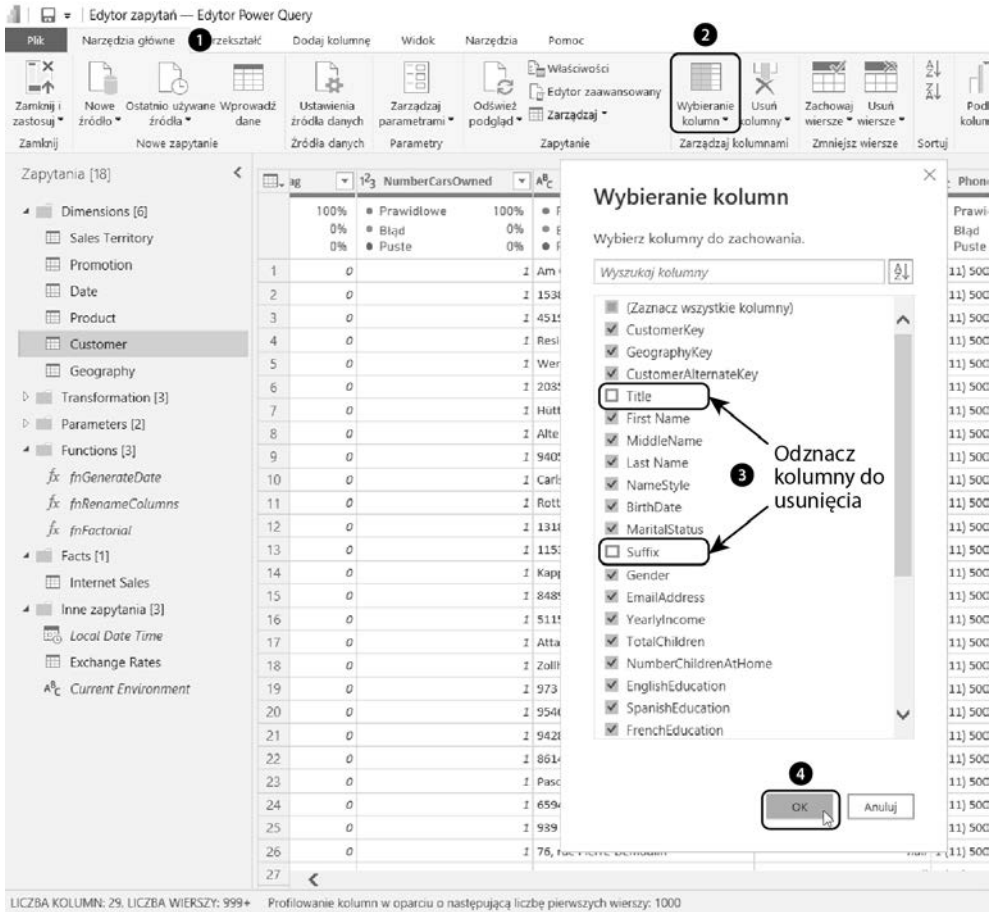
Edytor zapytań — Edytor Power Query

Plik | Narzędzia główne | 1 | rzekształć | Dodaj kolumnę | Widok | Narzędzia | Pomoc

Zamknij i zastosuj | Nowe źródło | Ostatnio używane źródła | Wprowadź dane | Ustawienia źródła danych | Zarządzaj parametrami | Odśwież podgląd | Właściwości | Edytor zaawansowany | Zarządzaj | 2 | Wybieranie kolumn | Usuń kolumny | Zachowaj wiersze | Usuń wiersze | Pod kolum

Zamknij | Nowe zapytanie | Źródła danych | Parametry | Zapytanie | Zarządzaj kolumnami | Zmniejsz wiersze | Sortuj

Zapytania [18]

Dimensions [6]
Sales Territory
Promotion
Date
Product
Customer
Geography
Transformation [3]
Parameters [2]
Functions [3]
fnGenerateDate
fnRenameColumns
fnFactorial
Facts [1]
Internet Sales
Inne zapytania [3]
Local Date Time
Exchange Rates
Current Environment

ag | NumberCarsOwned | Phone
100% 0% 0% | Prawidłowe 100% Błąd 0% Puste 0% | Prawi Błąd Puste

| | | | | |
|---|---|---|---|---|
| 1 | 0 | 1 | Am | 11) 500 |
| 2 | 0 | 1 | 1538 | 11) 500 |
| 3 | 0 | 1 | 4515 | 11) 500 |
| 4 | 0 | 1 | Resi | 11) 500 |
| 5 | 0 | 1 | Wer | 11) 500 |
| 6 | 0 | 1 | 2035 | 11) 500 |
| 7 | 0 | 1 | Hütt | 11) 500 |
| 8 | 0 | 1 | Alte | 11) 500 |
| 9 | 0 | 1 | 9405 | 11) 500 |
| 10 | 0 | 1 | Carls | 11) 500 |
| 11 | 0 | 1 | Rott | 11) 500 |
| 12 | 0 | 1 | 1318 | 11) 500 |
| 13 | 0 | 1 | 1153 | 11) 500 |
| 14 | 0 | 1 | Kapp | 11) 500 |
| 15 | 0 | 1 | 8489 | 11) 500 |
| 16 | 0 | 1 | 5115 | 11) 500 |
| 17 | 0 | 1 | Atta | 11) 500 |
| 18 | 0 | 1 | Zolli | 11) 500 |
| 19 | 0 | 1 | 973 | 11) 500 |
| 20 | 0 | 1 | 9546 | 11) 500 |
| 21 | 0 | 1 | 9428 | 11) 500 |
| 22 | 0 | 1 | 8614 | 11) 500 |
| 23 | 0 | 1 | Pasc | 11) 500 |
| 24 | 0 | 1 | 6594 | 11) 500 |
| 25 | 0 | 1 | 939 | 11) 500 |
| 26 | 0 | 1 | 76, rue Pierre-Demoulin | 11) 500 |
| 27 | | | | |

Wybieranie kolumn
Wybierz kolumny do zachowania.
Wyszukaj kolumny
(Zaznacz wszystkie kolumny)
CustomerKey
GeographyKey
CustomerAlternateKey
Title
First Name
MiddleName
Last Name
NameStyle
BirthDate
MaritalStatus
Suffix
Gender
EmailAddress
YearlyIncome
TotalChildren
NumberChildrenAtHome
EnglishEducation
SpanishEducation
FrenchEducation

3 Odznacz kolumny do usunięcia

4
OK | Anuluj

LICZBA KOLUMN: 29, LICZBA WIERSZY: 999+ Profilowanie kolumn w oparciu o następującą liczbę pierwszych wierszy: 1000